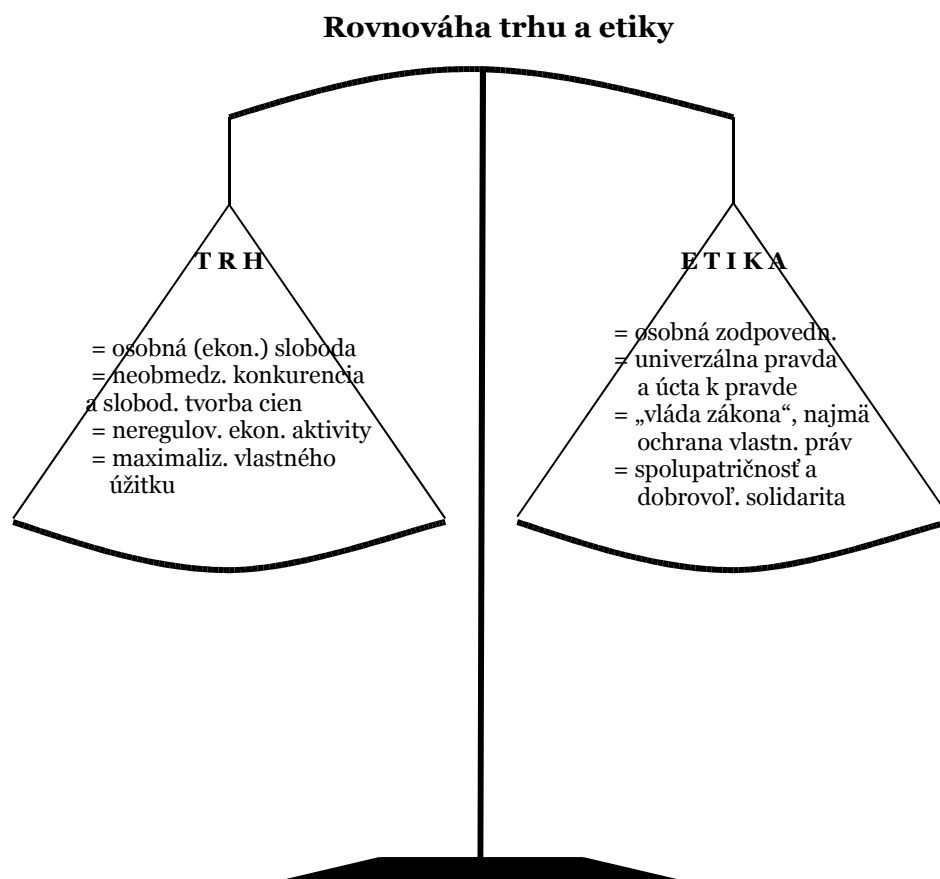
Rovnováha trhu a etiky

T R H

= osobná (ekon.) sloboda
= neobmedz. konkurencia
a slobod. tvorba cien
= neregulov. ekon. aktivity
= maximaliz. vlastného
úžitku

E T I K A

= osobná zodpovedn.
= univerzálna pravda
a úcta k pravde
= „vláda zákona“, najmä
ochrana vlastn. práv
= spolupatričnosť a
dobrovoľ. solidarita